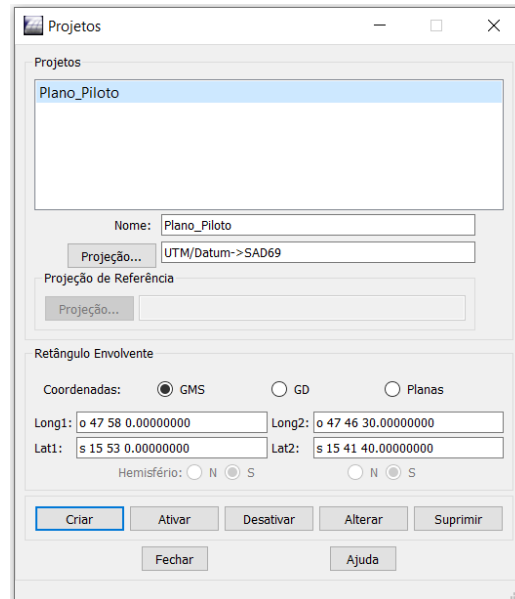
Projetos

Projetos

Plano_Piloto

Nome: Plano_Piloto

Projeção... UTM/Datum->SAD69

Projeção de Referência

Projeção...

Retângulo Envolvente

Coordenadas: GMS GD Planas

Long1: o 47 58 0.00000000 Long2: o 47 46 30.00000000

Lat1: s 15 53 0.00000000 Lat2: s 15 41 40.00000000

Hemisfério: N S N S

Criar Ativar Desativar Alterar Suprimir

Fechar Ajuda